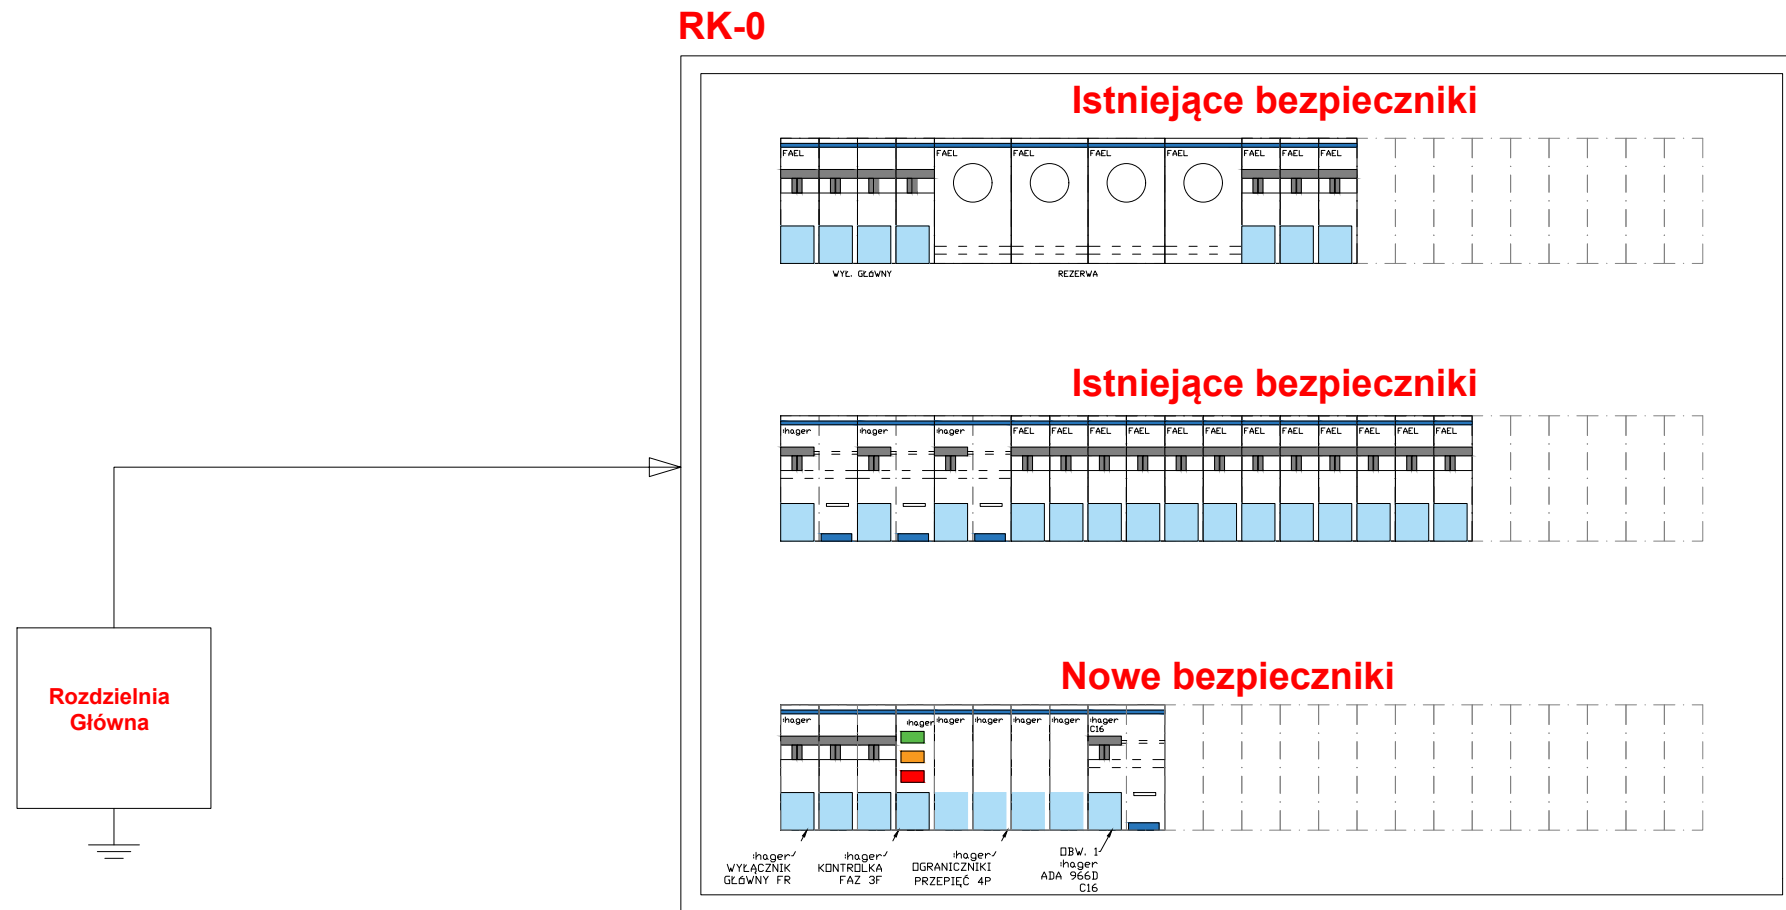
RK-0

Istniejące bezpieczniki

FAEL FAEL FAEL FAEL FAEL FAEL FAEL FAEL

WYŁ. GŁOWNY

REZERWA

Istniejące bezpieczniki

hager hager hager FAEL FAEL FAEL FAEL FAEL FAEL FAEL FAEL FAEL FAEL FAEL FAEL

Nowe bezpieczniki

hager hager hager hager hager hager hager C16

Rozdzielnia Główna

hager WYŁĄCZNIK GŁÓWNY FR

hager KONTROLKA FAZ 3F

hager OGRANICZNIKI PRZEPIĘĆ 4P

OBW. 1 hager ADA 966D C16